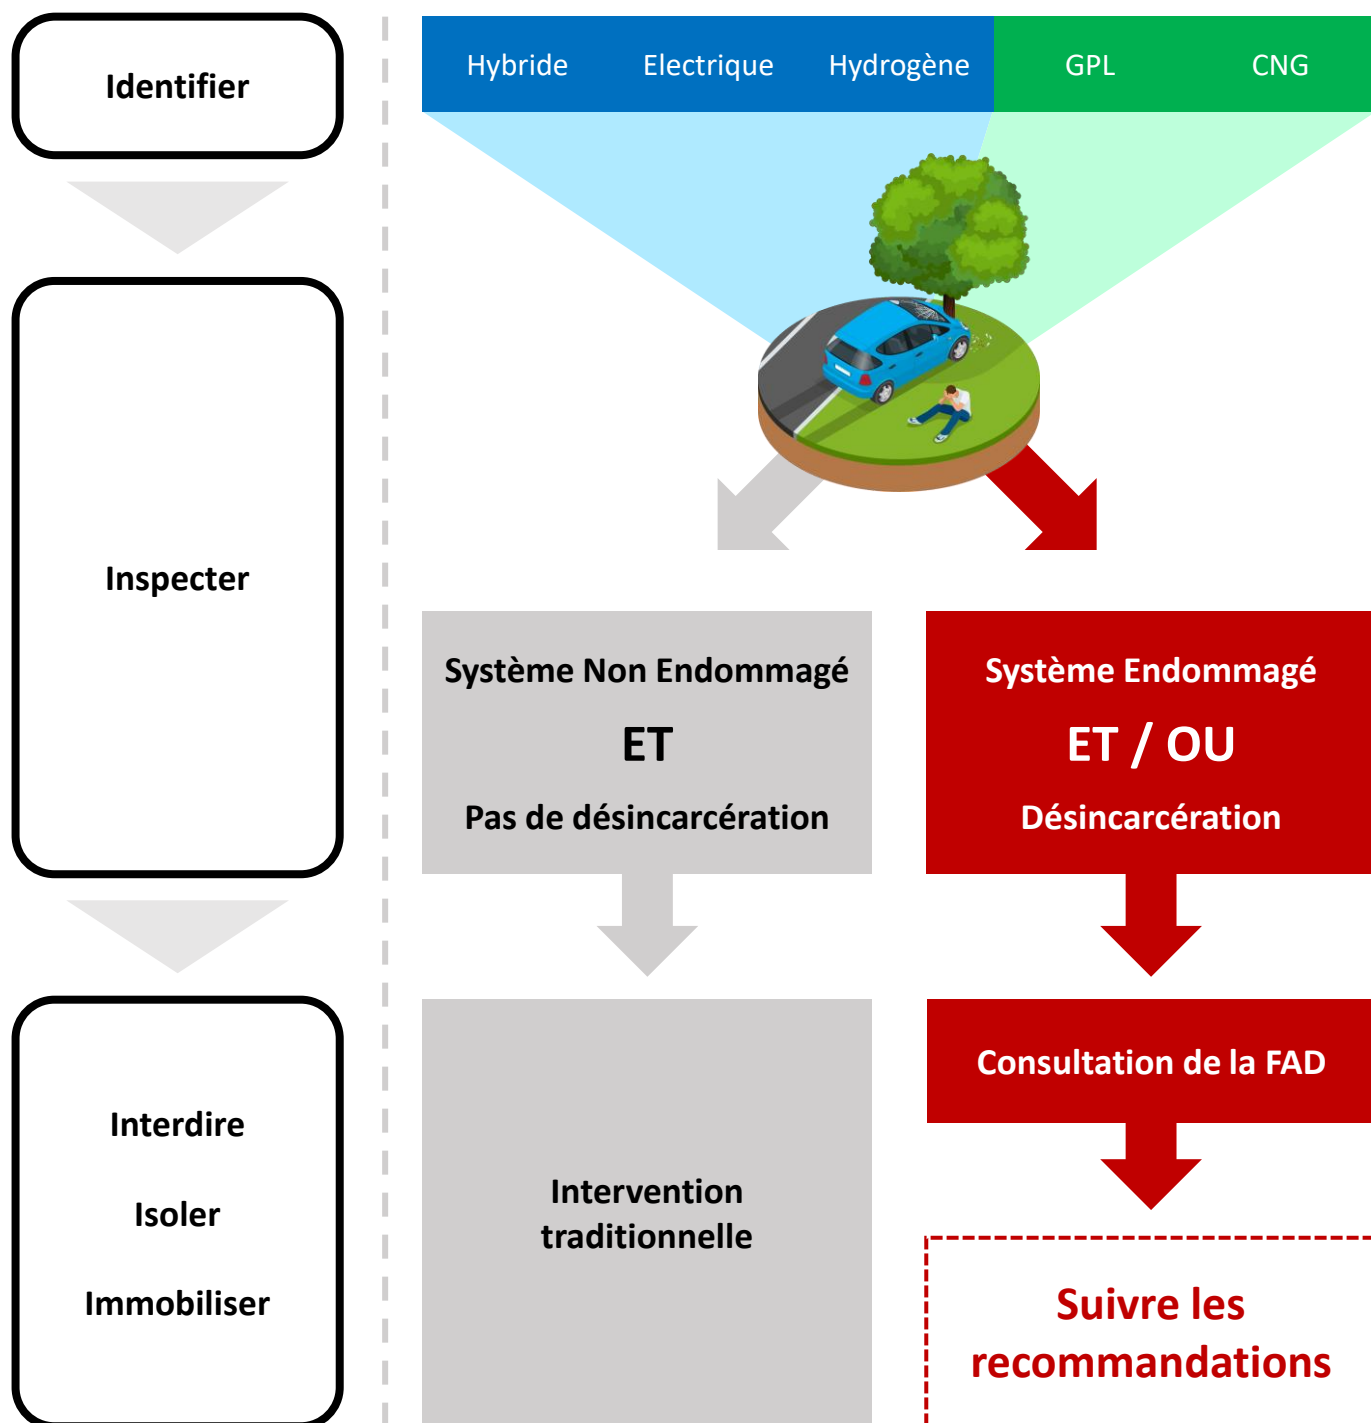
Identifier

Inspecter

Interdire

Isoler

Immobiliser

Hybride Electrique Hydrogène GPL CNG

Système Non Endommagé

ET

Pas de désincarcération

Système Endommagé

ET / OU

Désincarcération

Intervention traditionnelle

Consultation de la FAD

Suivre les recommandations